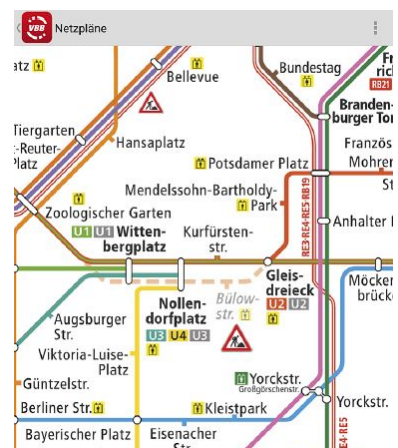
Netzpläne

atz
Bellevue
Bundestag
Fr
rich
RB21
Branden-
burger Tor
Tiergarten
-Reuter-
Platz
Hansaplatz
Französ
Mohren
Potsdamer Platz
St
Mendelssohn-Bartholdy-
Park
RE3 RE4 RE5 RB19
Zoologischer Garten
Anhalter Bf
U1 U1 Witten-
bergplatz
Kurfürsten-
str.
Gleis-
dreieck
U2 U2
Möcker
brücke
Bülow-
str.
Augsburger
Str.
Nollen-
dorfplatz
U3 U4 U3
Viktoria-Luise-
Platz
Güntzelstr.
Yorckstr.
Großgörschenstr.
Yorckstr.
Berliner Str.
Kleistpark
E4 RE5
Bayerischer Platz
Eisenacher
Str.